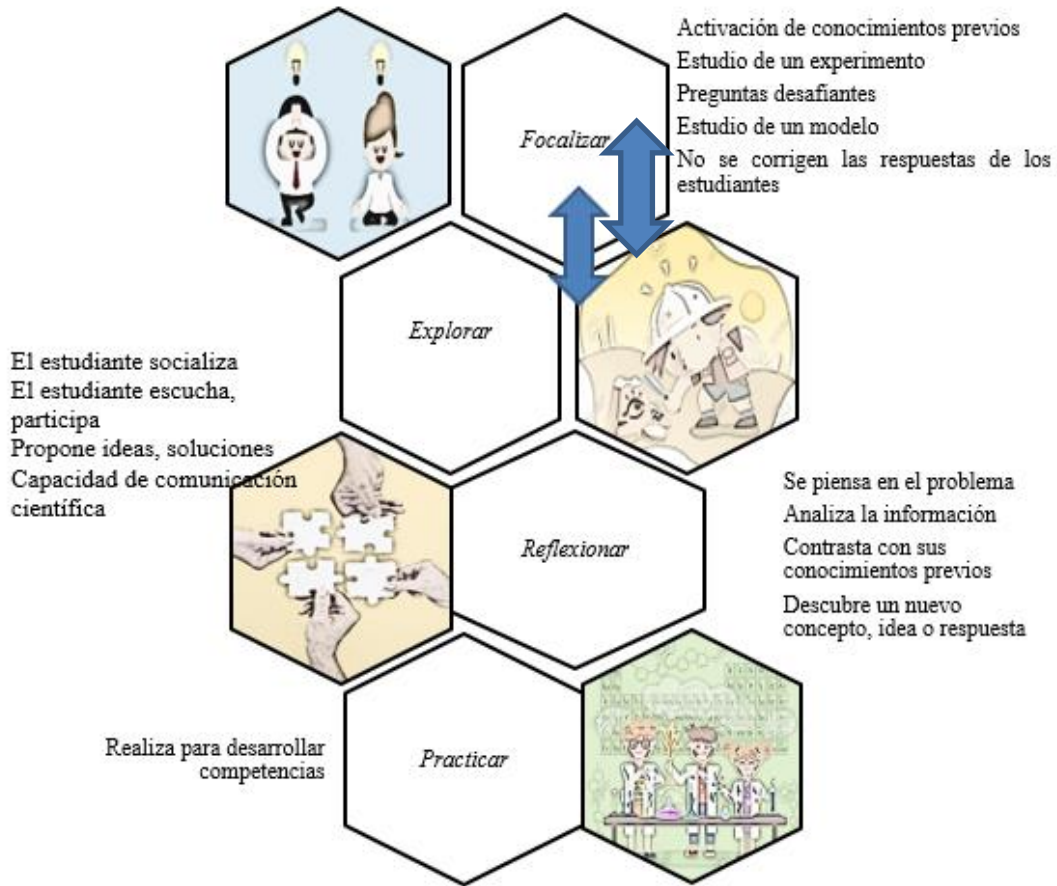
Focalizar

Activación de conocimientos previos
Estudio de un experimento
Preguntas desafiantes
Estudio de un modelo
No se corrigen las respuestas de los estudiantes

Explorar

El estudiante socializa
El estudiante escucha, participa
Propone ideas, soluciones
Capacidad de comunicación científica

Reflexionar

Se piensa en el problema
Analiza la información
Contrasta con sus conocimientos previos
Descubre un nuevo concepto, idea o respuesta

Realiza para desarrollar competencias

Practicar